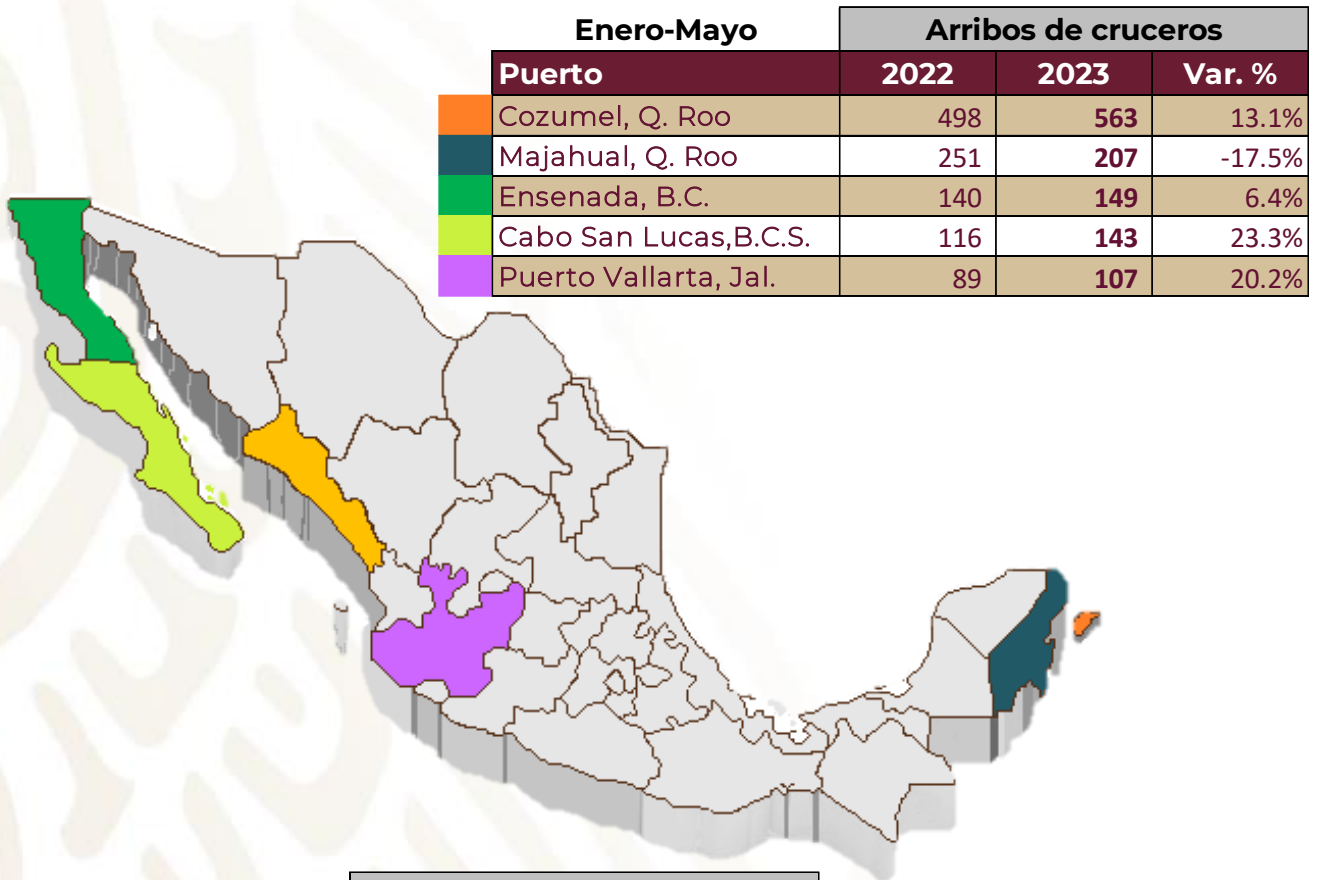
| Enero-Mayo | Arribos de cruceros | | |
|---|---|---|---|
| Puerto | 2022 | 2023 | Var. % |
| Cozumel, Q. Roo | 498 | **563** | 13.1% |
| Majahual, Q. Roo | 251 | **207** | -17.5% |
| Ensenada, B.C. | 140 | **149** | 6.4% |
| Cabo San Lucas,B.C.S. | 116 | **143** | 23.3% |
| Puerto Vallarta, Jal. | 89 | **107** | 20.2% |